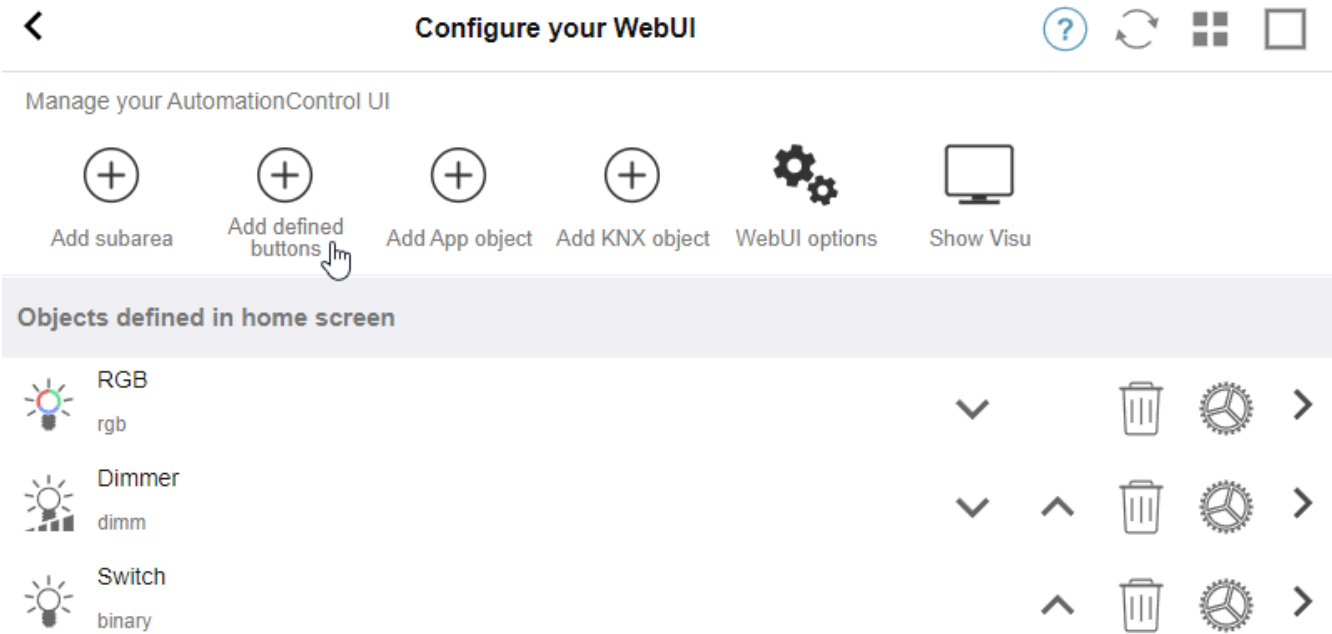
Configure your WebUI

?

Manage your AutomationControl UI

Add subarea

Add defined buttons

Add App object

Add KNX object

WebUI options

Show Visu

Objects defined in home screen

RGB
rgb

Dimmer
dimm

Switch
binary